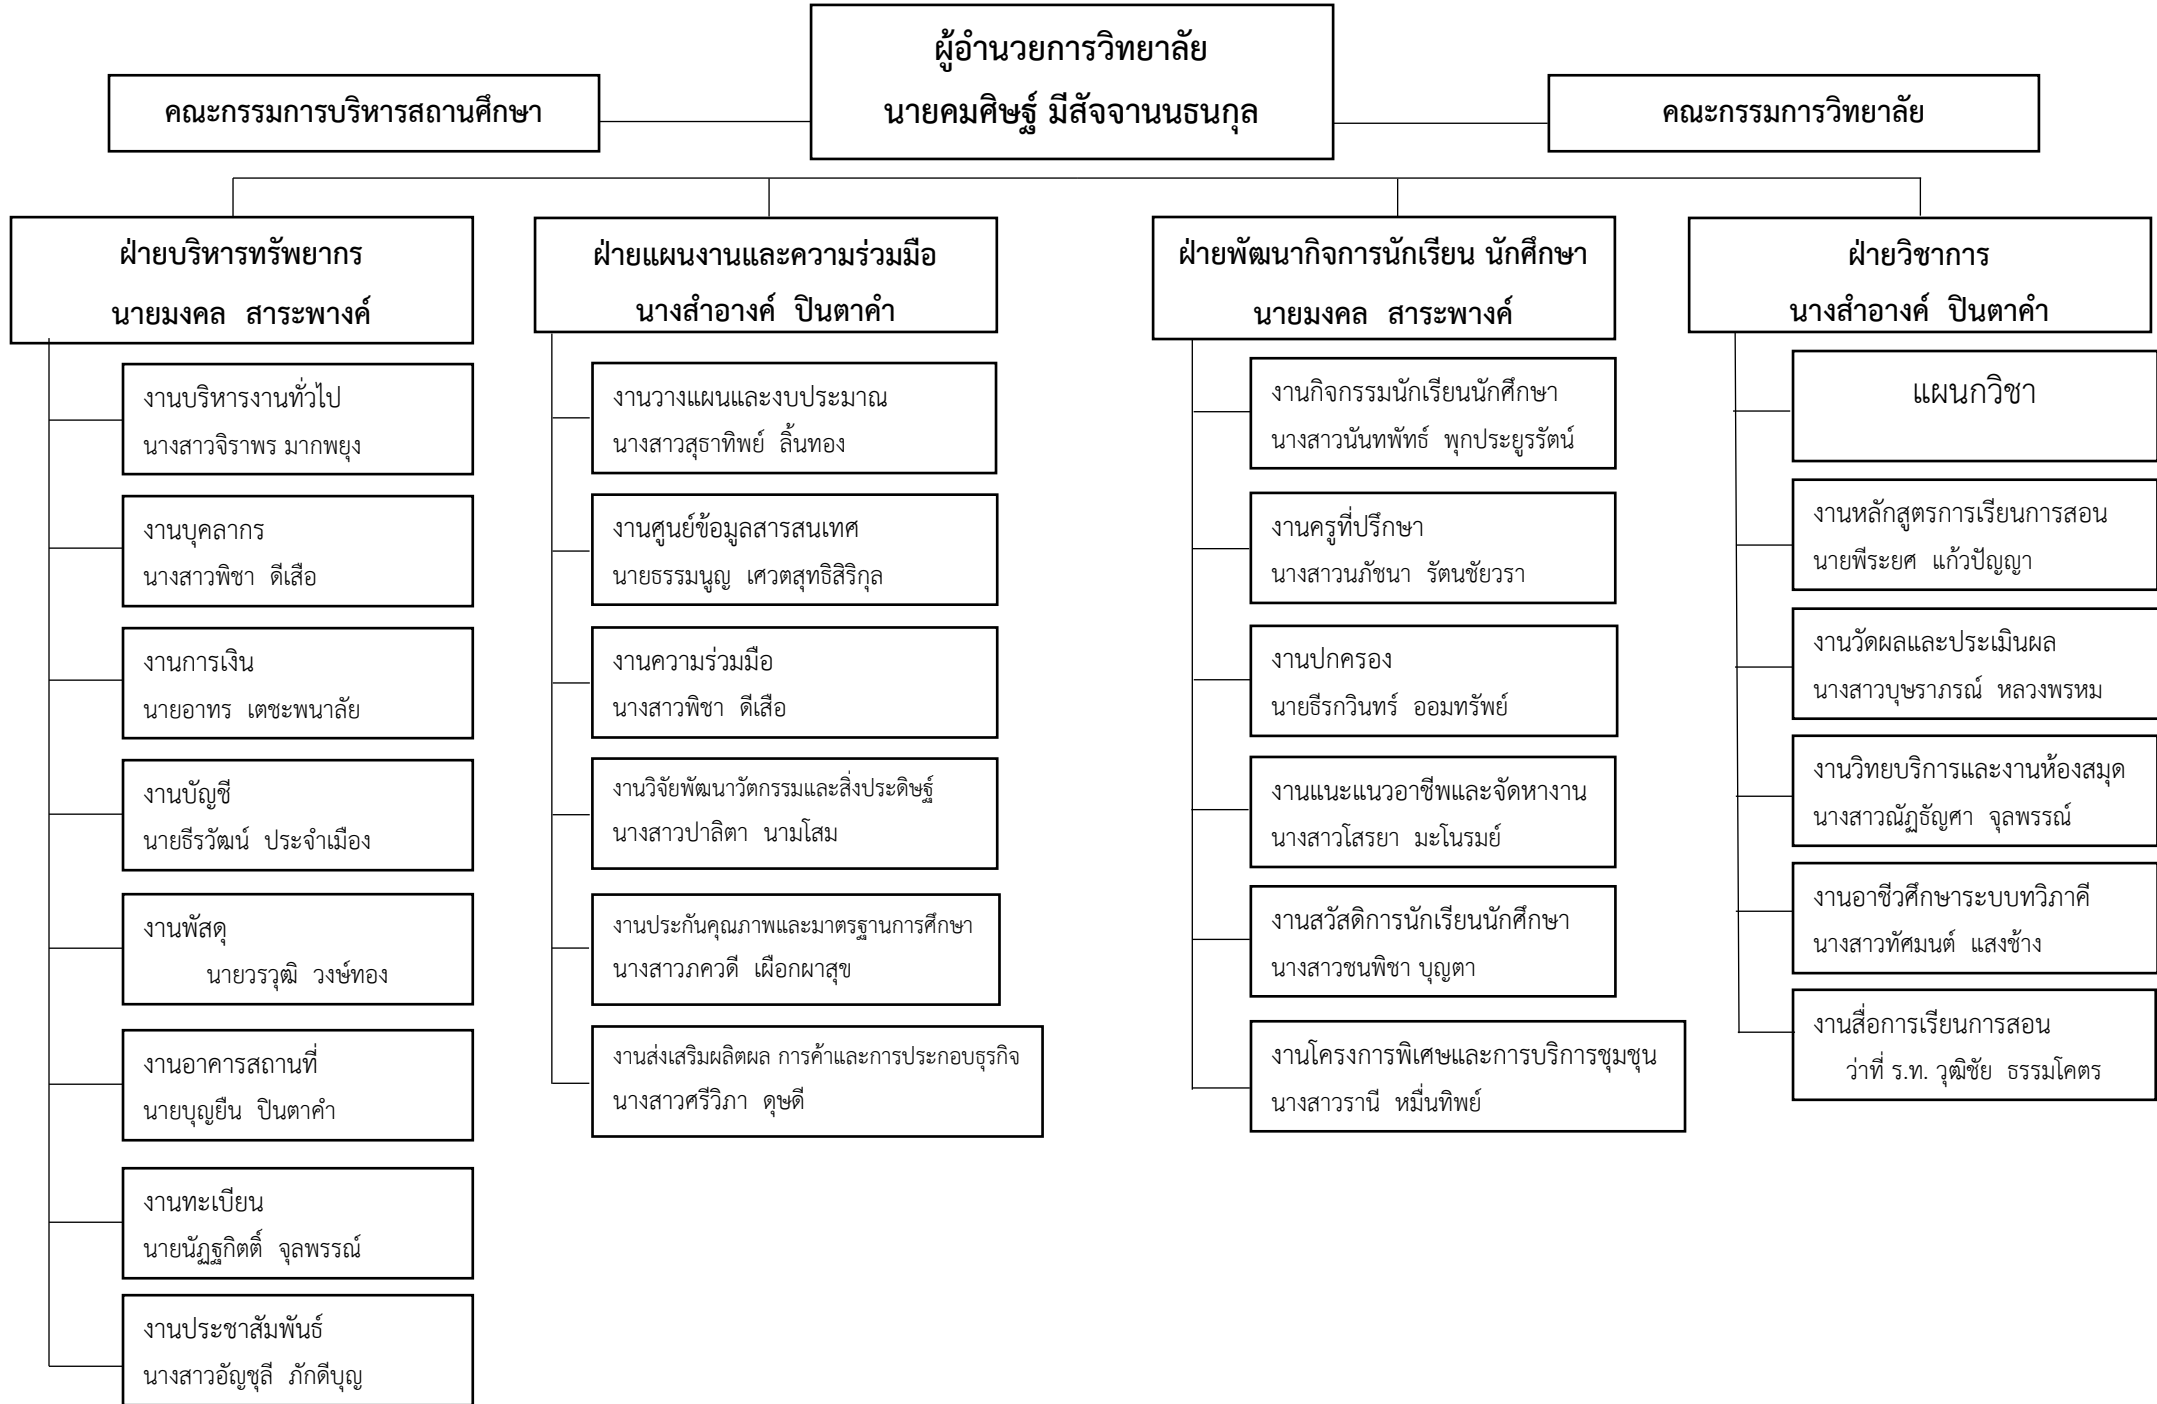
ผู้อำนวยการวิทยาลัย
นายคมศิษฐ์ มีสัจจานนธนกุล

คณะกรรมการบริหารสถานศึกษา

คณะกรรมการวิทยาลัย

ฝ่ายบริหารทรัพยากร
นายมงคล สาระพางค์

งานบริหารงานทั่วไป
นางสาวจิราพร มากพยุง

งานบุคลากร
นางสาวพิชา ดีเสือ

งานการเงิน
นายอาทร เตชะพนาลัย

งานบัญชี
นายธีรวัฒน์ ประจำเมือง

งานพัสดุ
นายวรวุฒิ วงษ์ทอง

งานอาคารสถานที่
นายบุญยืน ปินตาคำ

งานทะเบียน
นายณัฏฐกิตติ์ จุลพรรณ์

งานประชาสัมพันธ์
นางสาวอัญชุลี ภักดีบุญ

ฝ่ายแผนงานและความร่วมมือ
นางสำอางค์ ปินตาคำ

งานวางแผนและงบประมาณ
นางสาวสุธาทิพย์ ลิ้นทอง

งานศูนย์ข้อมูลสารสนเทศ
นายธรรมนูญ เศวตสุทธิสิริกุล

งานความร่วมมือ
นางสาวพิชา ดีเสือ

งานวิจัยพัฒนาวัตกรรมและสิ่งประดิษฐ์
นางสาวปาลิตา นามโสม

งานประกันคุณภาพและมาตรฐานการศึกษา
นางสาวภควดี เผือกผาสุข

งานส่งเสริมผลิตผล การค้าและการประกอบธุรกิจ
นางสาวศรีวิภา ดุษดี

ฝ่ายพัฒนากิจการนักเรียน นักศึกษา
นายมงคล สาระพางค์

งานกิจกรรมนักเรียนนักศึกษา
นางสาวนันทพัทธ์ พุกประยูรรัตน์

งานครูที่ปรึกษา
นางสาวนภัชนา รัตนชัยวรา

งานปกครอง
นายธีรกวินทร์ ออมทรัพย์

งานแนะแนวอาชีพและจัดหางาน
นางสาวโสรยา มะโนรมย์

งานสวัสดิการนักเรียนนักศึกษา
นางสาวชนพิชา บุญตา

งานโครงการพิเศษและการบริการชุมชุน
นางสาวรานี หมื่นทิพย์

ฝ่ายวิชาการ
นางสำอางค์ ปินตาคำ

แผนกวิชา

งานหลักสูตรการเรียนการสอน
นายพีระยศ แก้วปัญญา

งานวัดผลและประเมินผล
นางสาวบุษราภรณ์ หลวงพรหม

งานวิทยบริการและงานห้องสมุด
นางสาวณัฏฐ์ญศา จุลพรรณ์

งานอาชีวศึกษาระบบทวิภาคี
นางสาวทัศมนต์ แสงช้าง

งานสื่อการเรียนการสอน
ว่าที่ ร.ท. วุฒิชัย ธรรมโคตร